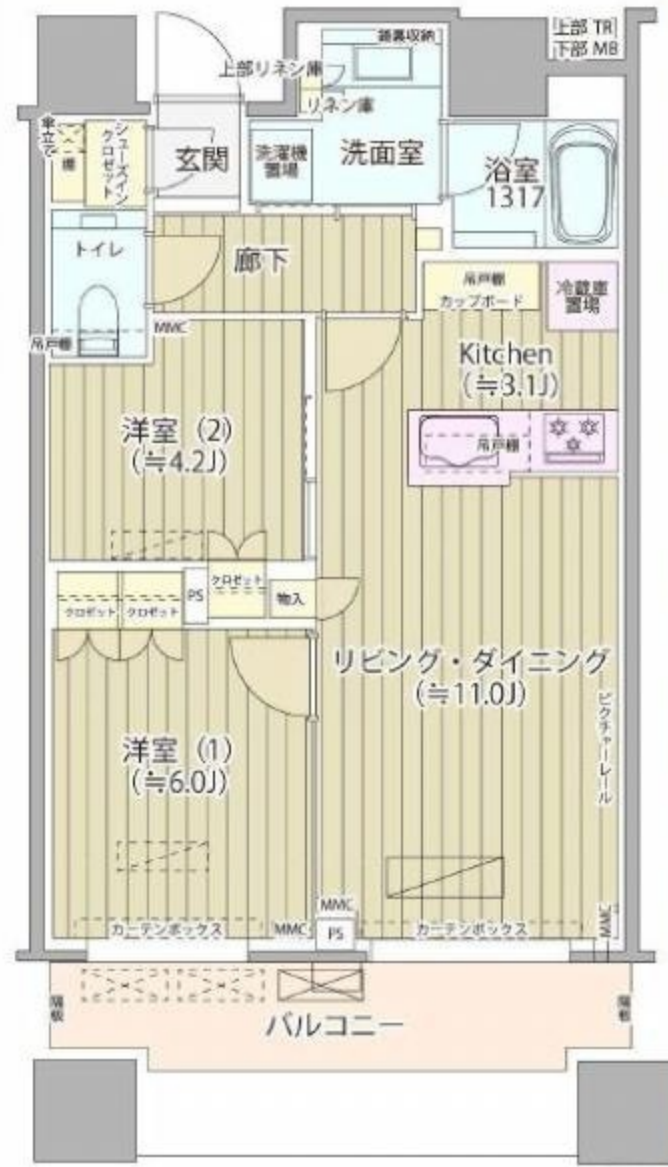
上部 TR
下部 MB

鏡裏収納
上部リネン庫
リネン庫
傘立て
棚
シューズインクロゼット
玄関
洗濯機置場
洗面室
浴室
1317
トイレ
吊戸棚
廊下
吊戸棚
カップボード
冷蔵庫置場
MMC
Kitchen
(≒3.1J)
洋室 (2)
(≒4.2J)
吊戸棚
PS
クロゼット
物入
クロゼット
クロゼット
リビング・ダイニング
(≒11.0J)
ピクチャーレール
洋室 (1)
(≒6.0J)
MMC
カーテンボックス
MMC
PS
カーテンボックス
MMC
隔板
バルコニー
隔板